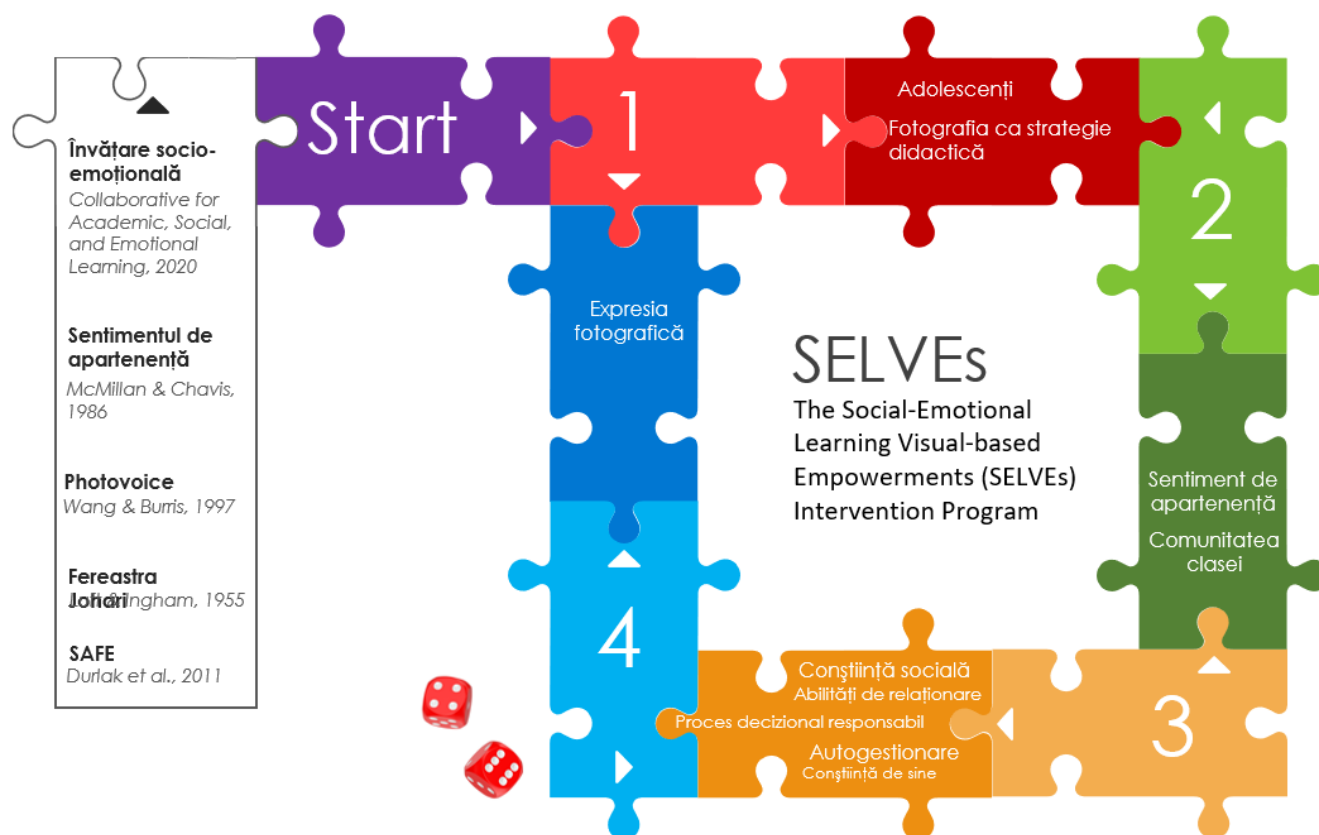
Învățare socio-emoțională
Collaborative for Academic, Social, and Emotional Learning, 2020

Sentimentul de apartenență
McMillan & Chavis, 1986

Photovoice
Wang & Burris, 1997

Fereastra Johari
Luft & Ingham, 1955

SAFE
Durlak et al., 2011

Start

1

Adolescenți

Fotografia ca strategie didactică

2

Expresia fotografică

SELVEs

The Social-Emotional Learning Visual-based Empowerments (SELVEs) Intervention Program

Sentiment de apartenență

Comunitatea clasei

4

Conștiință socială
Abilități de relaționare
Proces decizional responsabil
Autogestionare
Conștiință de sine

3